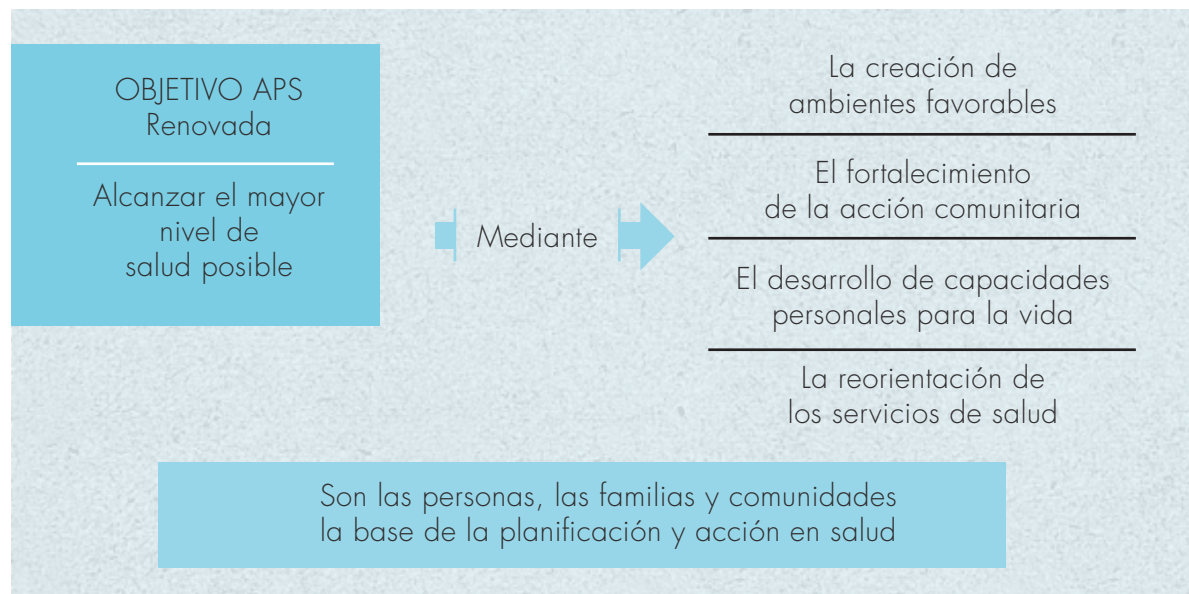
OBJETIVO APS
Renovada

Alcanzar el mayor nivel de salud posible

Mediante

La creación de ambientes favorables

El fortalecimiento de la acción comunitaria

El desarrollo de capacidades personales para la vida

La reorientación de los servicios de salud

Son las personas, las familias y comunidades la base de la planificación y acción en salud